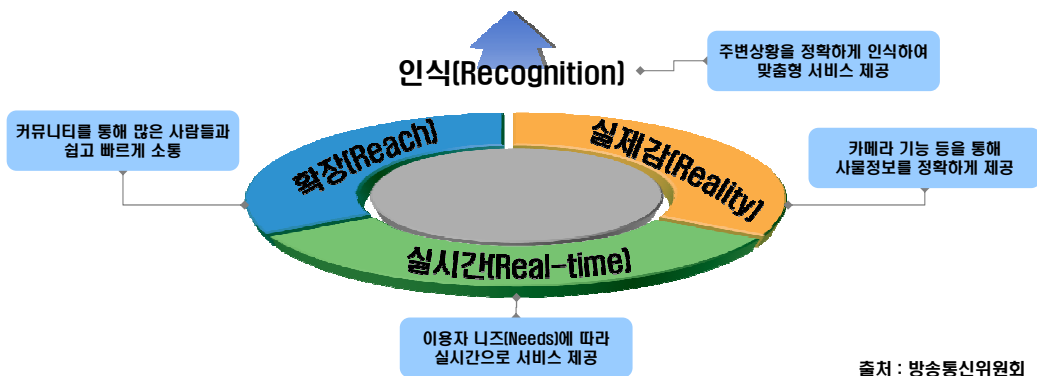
인식(Recognition)

주변상황을 정확하게 인식하여 맞춤형 서비스 제공

커뮤니티를 통해 많은 사람들과 쉽고 빠르게 소통

확장(Reach)

실재감(Reality)

카메라 기능 등을 통해 사물정보를 정확하게 제공

실시간(Real-time)

이용자 니즈(Needs)에 따라 실시간으로 서비스 제공

출처 : 방송통신위원회